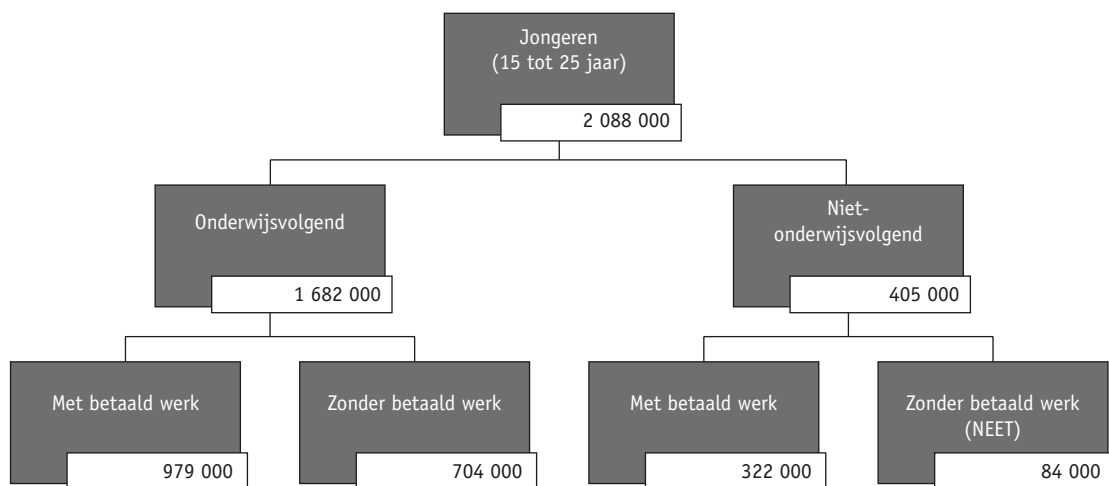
Jongeren
(15 tot 25 jaar)

2 088 000

Onderwijsvolgend

1 682 000

Niet-onderwijsvolgend

405 000

Met betaald werk

979 000

Zonder betaald werk

704 000

Met betaald werk

322 000

Zonder betaald werk
(NEET)

84 000